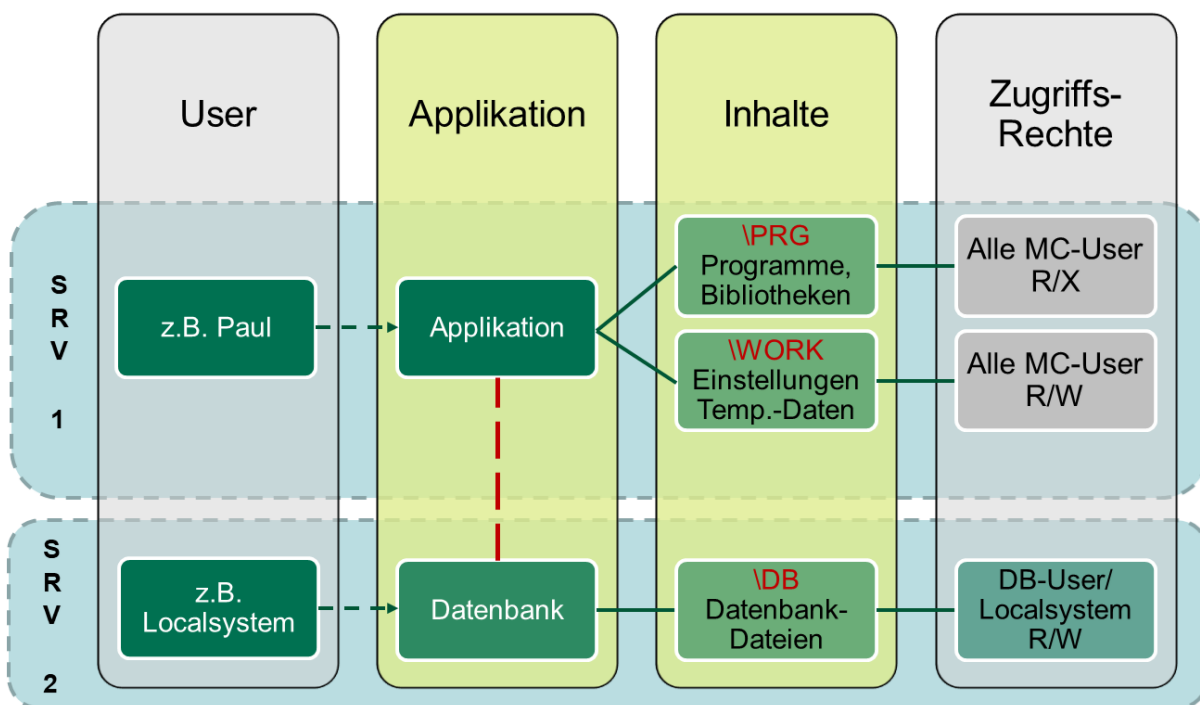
User

Applikation

Inhalte

Zugriffs-Rechte

S R V 1

z.B. Paul

Applikation

\PRG Programme, Bibliotheken

Alle MC-User R/X

\WORK Einstellungen Temp.-Daten

Alle MC-User R/W

S R V 2

z.B. Localsystem

Datenbank

\DB Datenbank-Dateien

DB-User/ Localsystem R/W